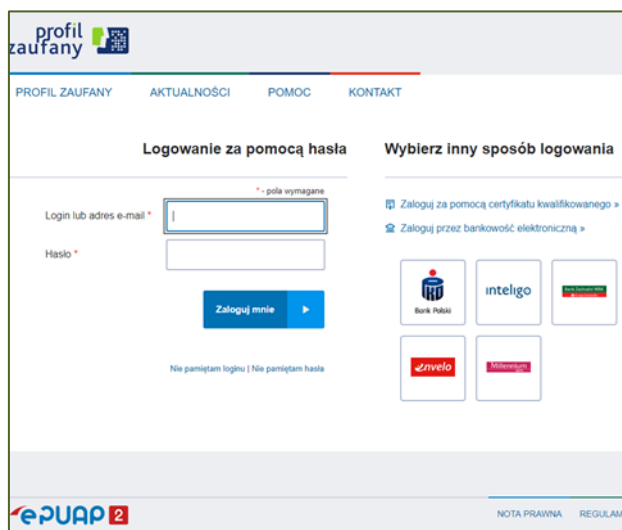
profil zaufany

PROFIL ZAUFANY AKTUALNOŚCI POMOC KONTAKT

Logowanie za pomocą hasła

* - pola wymagane

Login lub adres e-mail *

Hasło *

Zaloguj mnie

Nie pamiętam loginu | Nie pamiętam hasła

Wybierz inny sposób logowania

Zaloguj za pomocą certyfikatu kwalifikowanego »

Zaloguj przez bankowość elektroniczną »

Bank Polski

inteligo

envelo

Millennium

ePUAP 2

NOTA PRAWNA REGULAM